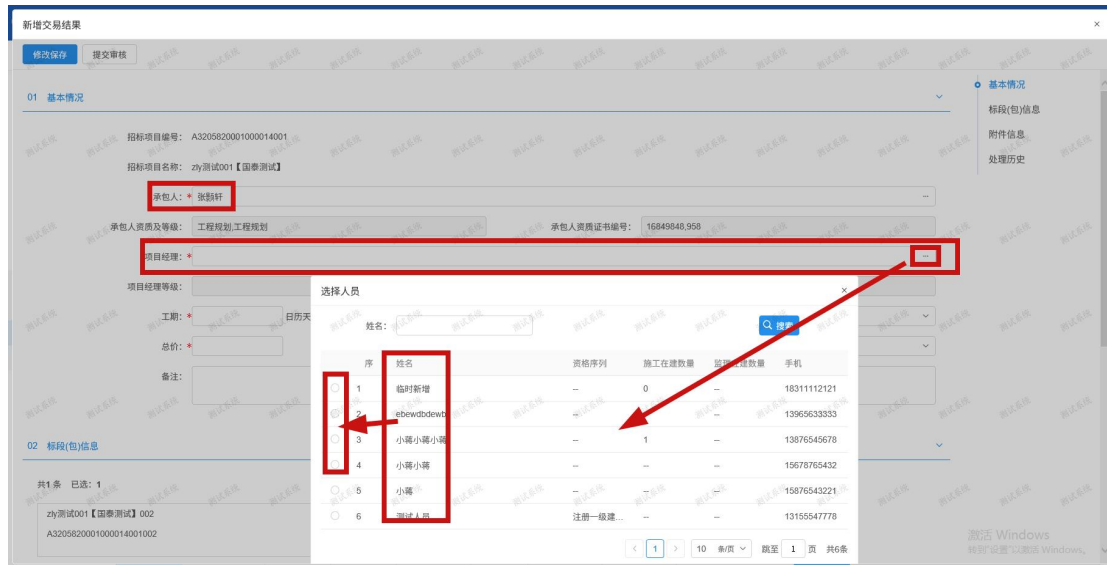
新增交易结果

修改保存 提交审核

01 基本情况

基本情况
标段(包)信息
附件信息
处理历史

招标项目编号: A3205820001000014001
招标项目名称: zly测试001【国泰测试】
承包人: * 张翦轩
承包人资质及等级: 工程规划,工程规划
承包人资质证书编号: 16849848,958
项目经理: *
项目经理等级:
工期: * 日历天
总价: *
备注:

02 标段(包)信息

共1条 已选: 1
zly测试001【国泰测试】002
A3205820001000014001002

选择人员

姓名:
搜索

| 序 | 姓名 | 资格序列 | 施工在建数量 | 监理在建数量 | 手机 |
|---|---|---|---|---|---|
| 1 | 临时新增 | -- | 0 | -- | 18311112121 |
| 2 | ebewdbdewb | -- | -- | -- | 13965633333 |
| 3 | 小蒋小蒋小蒋 | -- | 1 | -- | 13876545678 |
| 4 | 小蒋小蒋 | -- | -- | -- | 15678765432 |
| 5 | 小蒋 | -- | -- | -- | 15876543221 |
| 6 | 测试人员 | 注册一级建... | -- | -- | 13155547778 |

< 1 > 10 条/页 跳至 1 页 共6条

测试系统

激活 Windows
转到"设置"以激活 Windows。